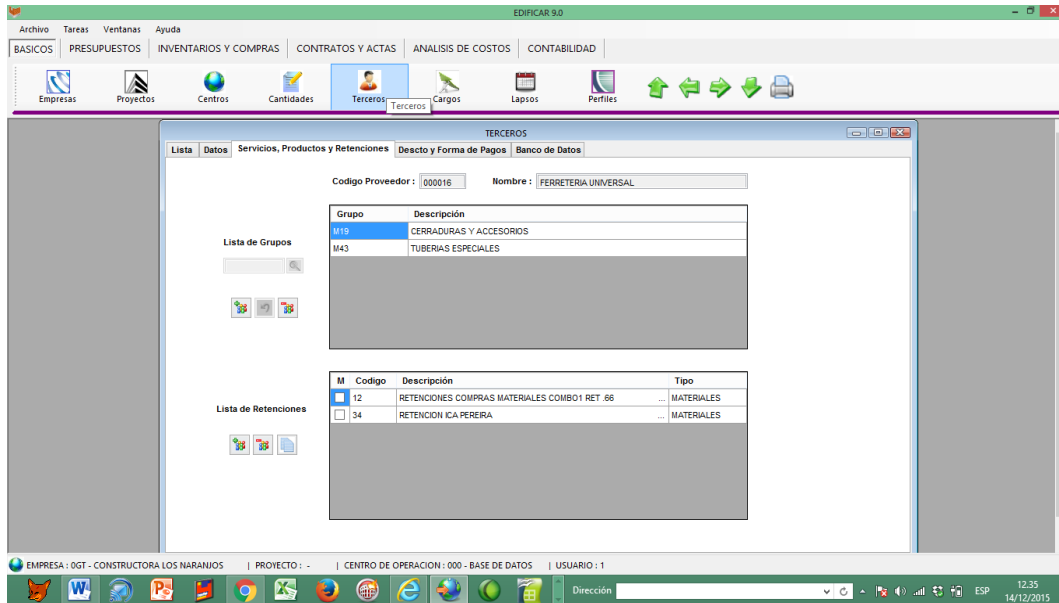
EDIFICAR 9.0

Archivo Tareas Ventanas Ayuda

BASICOS | PRESUPUESTOS | INVENTARIOS Y COMPRAS | CONTRATOS Y ACTAS | ANALISIS DE COSTOS | CONTABILIDAD

Empresas Proyectos Centros Cantidades Terceros Cargos Lapsos Perfiles

Terceros

TERCEROS

Lista | Datos | Servicios, Productos y Retenciones | Descto y Forma de Pagos | Banco de Datos

Codigo Proveedor : 000016 Nombre : FERRETERIA UNIVERSAL

Lista de Grupos

| Grupo | Descripción |
|---|---|
| M19 | CERRADURAS Y ACCESORIOS |
| M43 | TUBERIAS ESPECIALES |

Lista de Retenciones

| M | Codigo | Descripción | Tipo |
|---|---|---|---|
| | 12 | RETENCIONES COMPRAS MATERIALES COMBO1 RET .66 ... | MATERIALES |
| | 34 | RETENCION ICA PEREIRA ... | MATERIALES |

EMPRESA : 0GT - CONSTRUCTORA LOS NARANJOS | PROYECTO : - | CENTRO DE OPERACION : 000 - BASE DE DATOS | USUARIO : 1

Dirección

ESP 12.35 14/12/2015